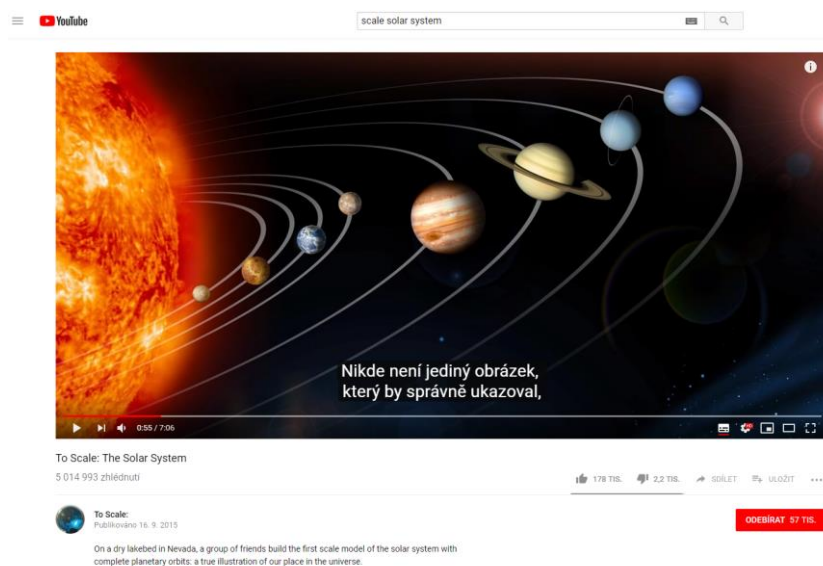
YouTube

scale solar system

Nikde není jediný obrázek, který by správně ukazoval,

0:55 / 7:06

To Scale: The Solar System

5 014 993 zhlédnutí

178 TIS. 2,2 TIS. SDÍLET ULOŽIT

To Scale:
Publikováno 16. 9. 2015

ODEBÍRAT 57 TIS.

On a dry lakebed in Nevada, a group of friends build the first scale model of the solar system with complete planetary orbits: a true illustration of our place in the universe.